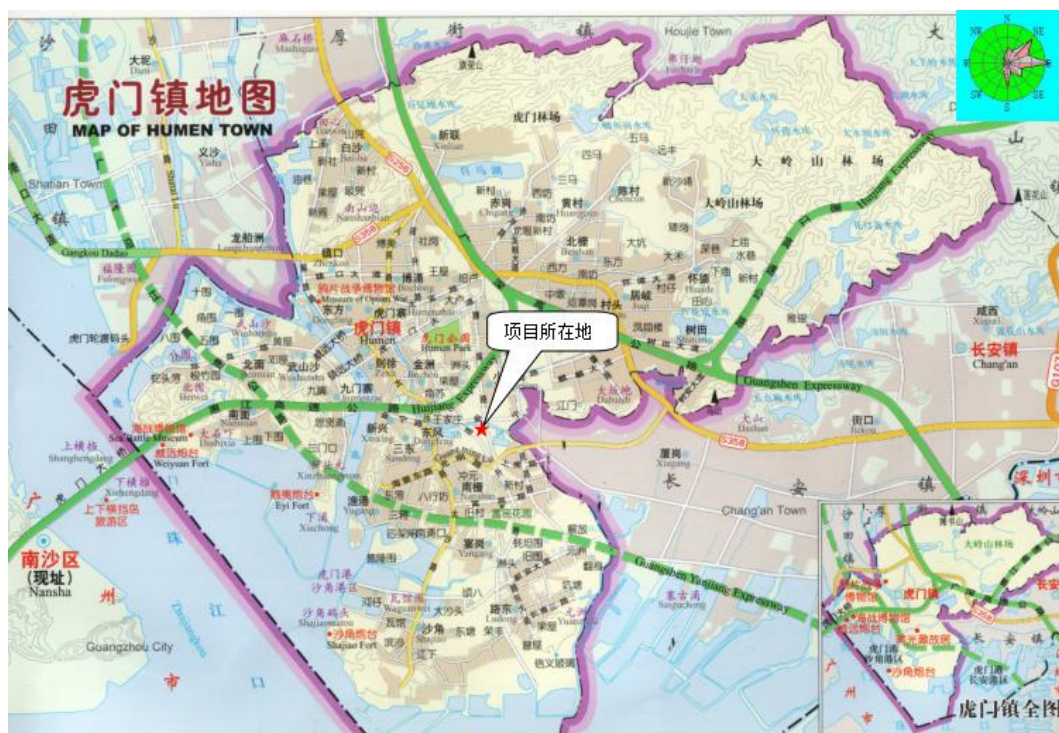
虎门镇地图
MAP OF HUMEN TOWN

项目所在地

沙 田 镇
厚 街 镇
大
Houjie Town
Shaban Town
Gangkou Dadao
虎门林场
大岭山林场
大岭山林场
Huanggang Expressway
Guangshen Expressway
虎门镇
Humen
虎门公园
Humen Park
长安镇
Chang'an
长 安 镇
Chang'an Town
Guangshen Yanjiang Expressway
南沙区
(现址)
Nansha
Guangzhou City
广 州 市
珠 江 口
Humen Expressway
海战博物馆
Sea Battle Museum
威远炮台
Weiyuan Fort
上横档
Shanghengdang
下横档
Xiahengdang
上下横档岛旅游区
鸦片战争博物馆
Museum of Opium War
沙角炮台
Shajiao Fort
沙角码头
虎门港沙角港区
九门寨
武山沙
北栅
南栅
白沙
龙眼
树田
怀德
新联
赤岗
陈村
黄村
北栅
东方
博涛
大宁
新湾
三家
大莆
怀德
东方
镇口
南面
威远
S358
S256
大岭山
厦岗
Xiagang
街口
深圳市
虎门镇全图